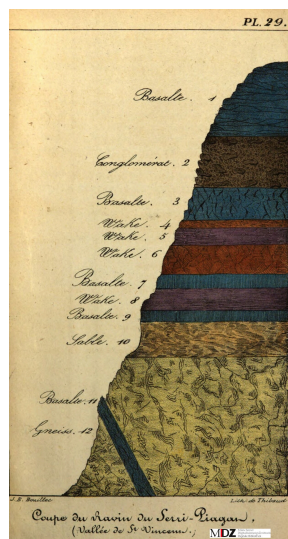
PL. 29.

Basalte 1

Conglomérat 2

Basalte 3

Wake 4

Wake 5

Wake 6

Basalte 7

Wake 8

Basalte 9

Sable 10

Basalte 11

Gneiss 12

J.B. Bouillet

Lith. de Thibaud

Coupe du Ravin du Serri-Piagan.
(Vallée de St. Vincent.)

MDZ